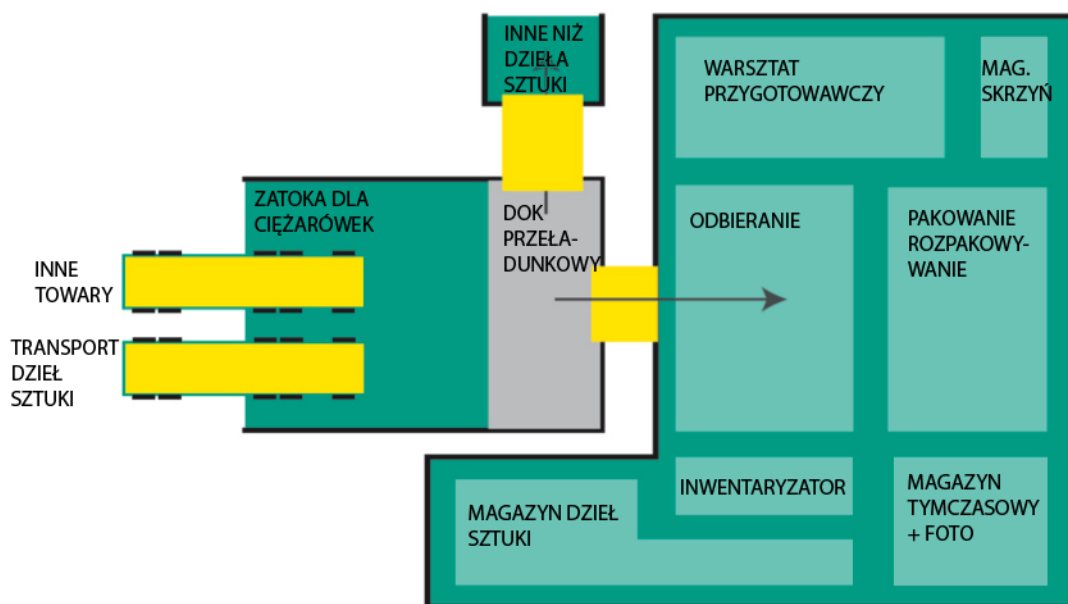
INNE NIŻ DZIEŁA SZTUKI

WARSZTAT PRZYGOTOWAWCZY

MAG. SKRZYŃ

ZATOKA DLA CIĘŻARÓWEK

DOK PRZEŁADUNKOWY

ODBIERANIE

PAKOWANIE ROZPAKOWYWANIE

INNE TOWARY

TRANSPORT DZIEŁ SZTUKI

INWENTARYZATOR

MAGAZYN TYMCZASOWY + FOTO

MAGAZYN DZIEŁ SZTUKI